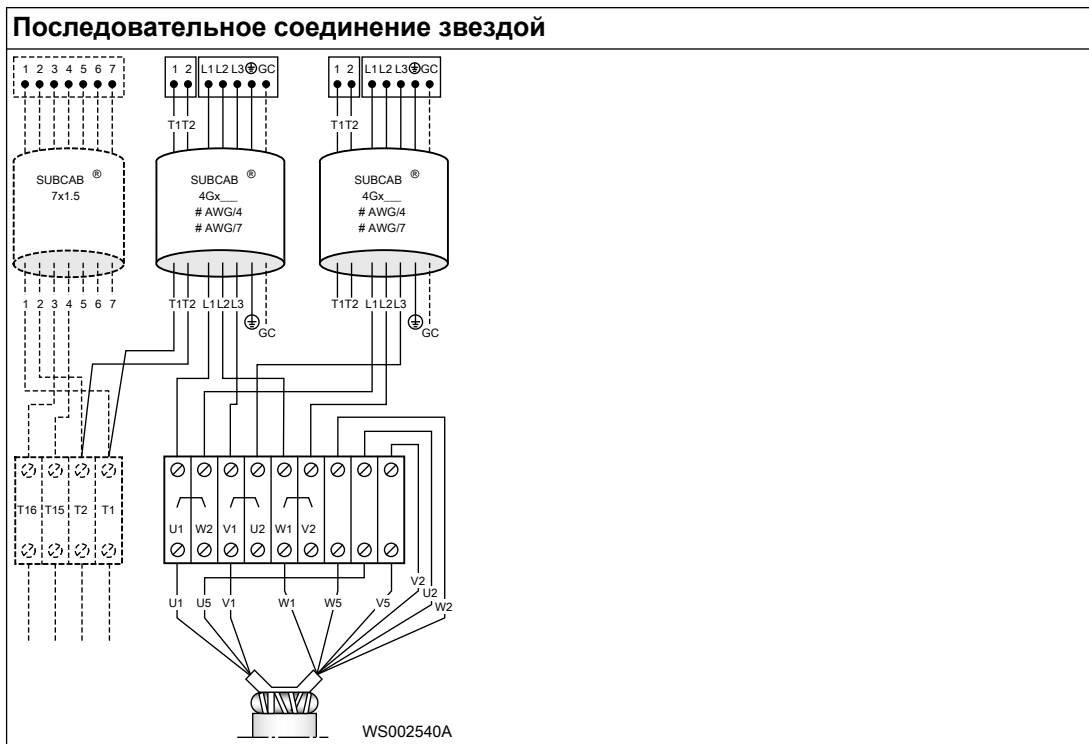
Последовательное соединение звездой

1 2 3 4 5 6 7

1 2 L1 L2 L3 GC

1 2 L1 L2 L3 GC

T1 T2

T1 T2

SUBCAB ®
7x1.5

SUBCAB ®
4Gx__
# AWG/4
# AWG/7

SUBCAB ®
4Gx__
# AWG/4
# AWG/7

1 2 3 4 5 6 7

T1 T2 L1 L2 L3

GC

T1 T2 L1 L2 L3

GC

T16 T15 T2 T1

U1 W2 V1 U2 W1 V2

U1 U5 V1 W1 W5 V5 V2 U2 W2

WS002540A